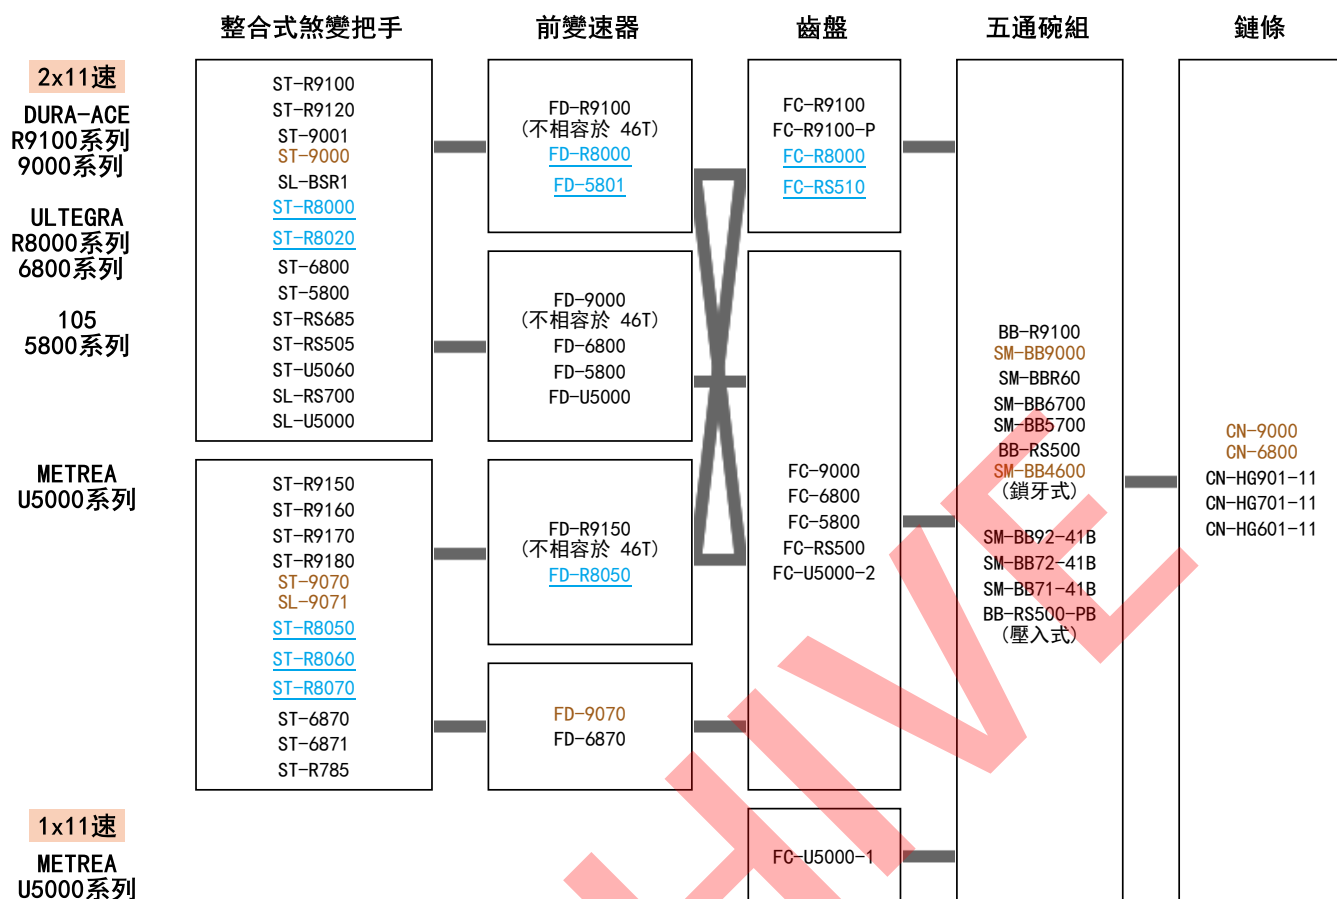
整合式煞變把手

前變速器

齒盤

五通碗組

鏈條

2x11速

DURA-ACE
R9100系列
9000系列

ULTEGRA
R8000系列
6800系列

105
5800系列

METREA
U5000系列

1x11速

METREA
U5000系列

ST-R9100
ST-R9120
ST-9001
ST-9000
SL-BSR1
ST-R8000
ST-R8020
ST-6800
ST-5800
ST-RS685
ST-RS505
ST-U5060
SL-RS700
SL-U5000

ST-R9150
ST-R9160
ST-R9170
ST-R9180
ST-9070
SL-9071
ST-R8050
ST-R8060
ST-R8070
ST-6870
ST-6871
ST-R785

FD-R9100
(不相容於 46T)
FD-R8000
FD-5801

FD-9000
(不相容於 46T)
FD-6800
FD-5800
FD-U5000

FD-R9150
(不相容於 46T)
FD-R8050

FD-9070
FD-6870

FC-R9100
FC-R9100-P
FC-R8000
FC-RS510

FC-9000
FC-6800
FC-5800
FC-RS500
FC-U5000-2

FC-U5000-1

BB-R9100
SM-BB9000
SM-BBR60
SM-BB6700
SM-BB5700
BB-RS500
SM-BB4600
(鎖牙式)

SM-BB92-41B
SM-BB72-41B
SM-BB71-41B
BB-RS500-PB
(壓入式)

CN-9000
CN-6800
CN-HG901-11
CN-HG701-11
CN-HG601-11

HIVE